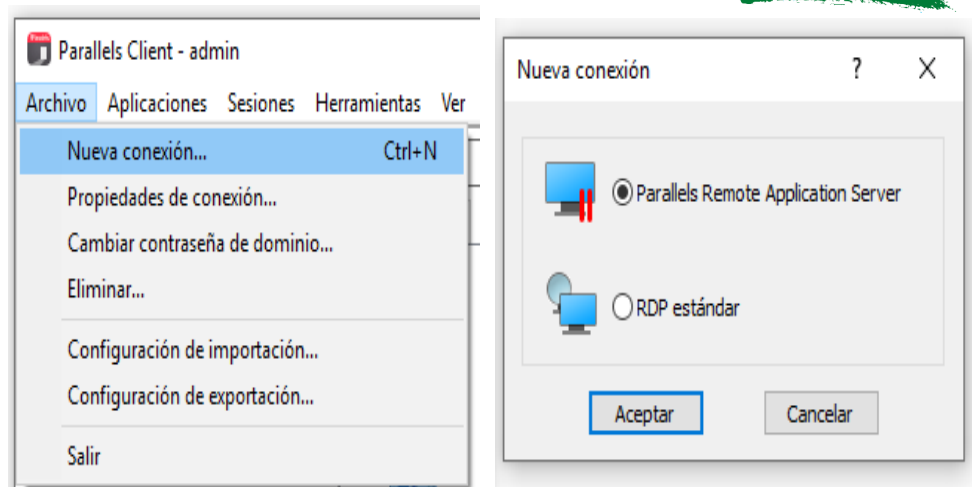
Parallels Client - admin

Archivo Aplicaciones Sesiones Herramientas Ver

Nueva conexión... Ctrl+N

Propiedades de conexión...

Cambiar contraseña de dominio...

Eliminar...

Configuración de importación...

Configuración de exportación...

Salir

Nueva conexión ? X

Parallels Remote Application Server

RDP estándar

Aceptar

Cancelar